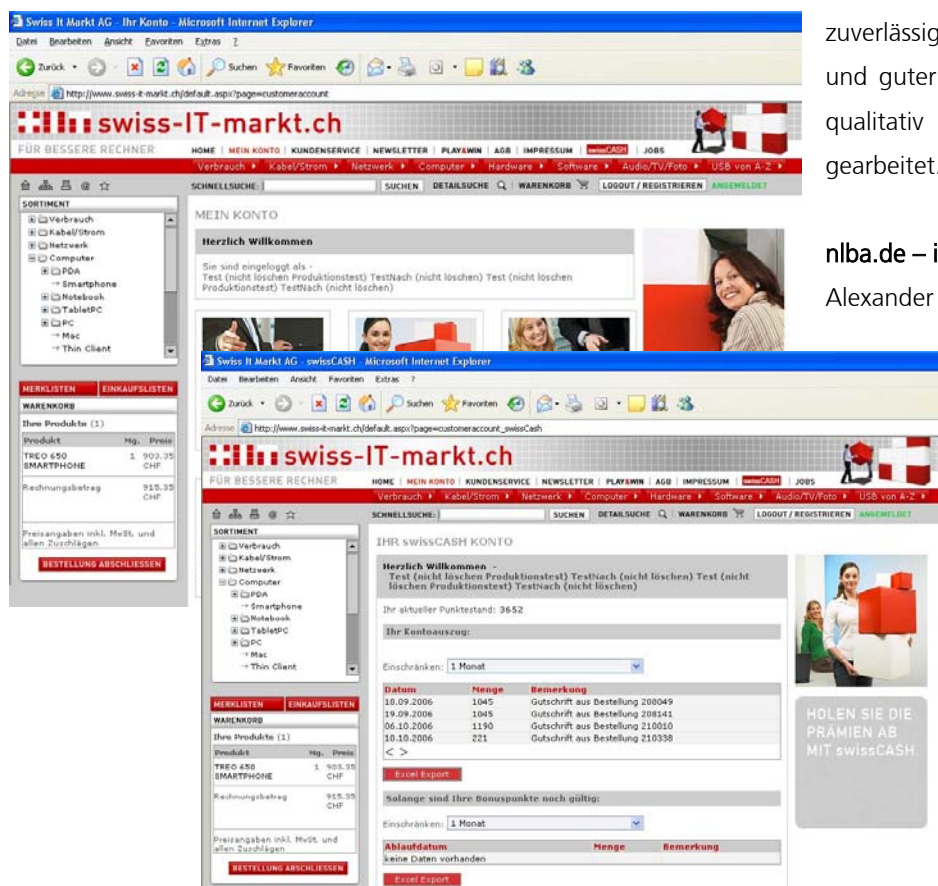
Swiss It Markt AG - Ihr Konto - Microsoft Internet Explorer
Datei Bearbeiten Ansicht Favoriten Extras ?
Zurück Suchen Favoriten
Adresse http://www.swiss-it-markt.ch/default.aspx?page=customeraccount
swiss-IT-markt.ch
FÜR BESSERE RECHNER
HOME | MEIN KONTO | KUNDENSERVICE | NEWSLETTER | PLAY&WIN | AGB | IMPRESSUM | swissCASH | JOBS
Verbrauch ▸ Kabel/Strom ▸ Netzwerk ▸ Computer ▸ Hardware ▸ Software ▸ Audio/TV/Foto ▸ USB von A-Z ▸
SCHNELLSUCHE: SUCHEN DETAILSUCHE WARENKORB LOGOUT / REGISTRIEREN ANGEMELDET
SORTIMENT
Verbrauch
Kabel/Strom
Netzwerk
Computer
PDA
Smartphone
Notebook
TabletPC
PC
Mac
Thin Client
MEIN KONTO
Herzlich Willkommen
Sie sind eingeloggt als -
Test (nicht löschen Produktionstest) TestNach (nicht löschen) Test (nicht löschen Produktionstest) TestNach (nicht löschen)
MERKLISTEN EINKAUFSLISTEN
WARENKORB
Ihre Produkte (1)
| Produkt | Mg. | Preis |
|---|---|---|
| TREO 650 SMARTPHONE | 1 | 903.35 CHF |
| Rechnungsbetrag | | 915.35 CHF |
Preisangaben inkl. MwSt. und allen Zuschlägen
BESTELLUNG ABSCHLIESSEN

zuverlässig und guter qualitativ gearbeitet.

nlba.de – i
Alexander

Swiss It Markt AG - swissCASH - Microsoft Internet Explorer
Datei Bearbeiten Ansicht Favoriten Extras ?
Zurück Suchen Favoriten
Adresse http://www.swiss-it-markt.ch/default.aspx?page=customeraccount_swissCash
swiss-IT-markt.ch
FÜR BESSERE RECHNER
HOME | MEIN KONTO | KUNDENSERVICE | NEWSLETTER | PLAY&WIN | AGB | IMPRESSUM | swissCASH | JOBS
Verbrauch ▸ Kabel/Strom ▸ Netzwerk ▸ Computer ▸ Hardware ▸ Software ▸ Audio/TV/Foto ▸ USB von A-Z ▸
SCHNELLSUCHE: SUCHEN DETAILSUCHE WARENKORB LOGOUT / REGISTRIEREN ANGEMELDET
SORTIMENT
Verbrauch
Kabel/Strom
Netzwerk
Computer
PDA
Smartphone
Notebook
TabletPC
PC
Mac
Thin Client
IHR swissCASH KONTO
Herzlich Willkommen -
Test (nicht löschen Produktionstest) TestNach (nicht löschen) Test (nicht löschen Produktionstest) TestNach (nicht löschen)
Ihr aktueller Punktestand: 3652
Ihr Kontoauszug:
Einschränken: 1 Monat
| Datum | Menge | Bemerkung |
|---|---|---|
| 18.09.2006 | 1045 | Gutschrift aus Bestellung 208049 |
| 19.09.2006 | 1045 | Gutschrift aus Bestellung 208141 |
| 06.10.2006 | 1190 | Gutschrift aus Bestellung 210010 |
| 10.10.2006 | 221 | Gutschrift aus Bestellung 210338 |
< >
Excel Export
Solange sind Ihre Bonuspunkte noch gültig:
Einschränken: 1 Monat
| Ablaufdatum | Menge | Bemerkung |
|---|---|---|
| keine Daten vorhanden | | |
Excel Export
HOLEN SIE DIE PRÄMIEN AB MIT swissCASH.
MERKLISTEN EINKAUFSLISTEN
WARENKORB
Ihre Produkte (1)
| Produkt | Mg. | Preis |
|---|---|---|
| TREO 650 SMARTPHONE | 1 | 903.35 CHF |
| Rechnungsbetrag | | 915.35 CHF |
Preisangaben inkl. MwSt. und allen Zuschlägen
BESTELLUNG ABSCHLIESSEN